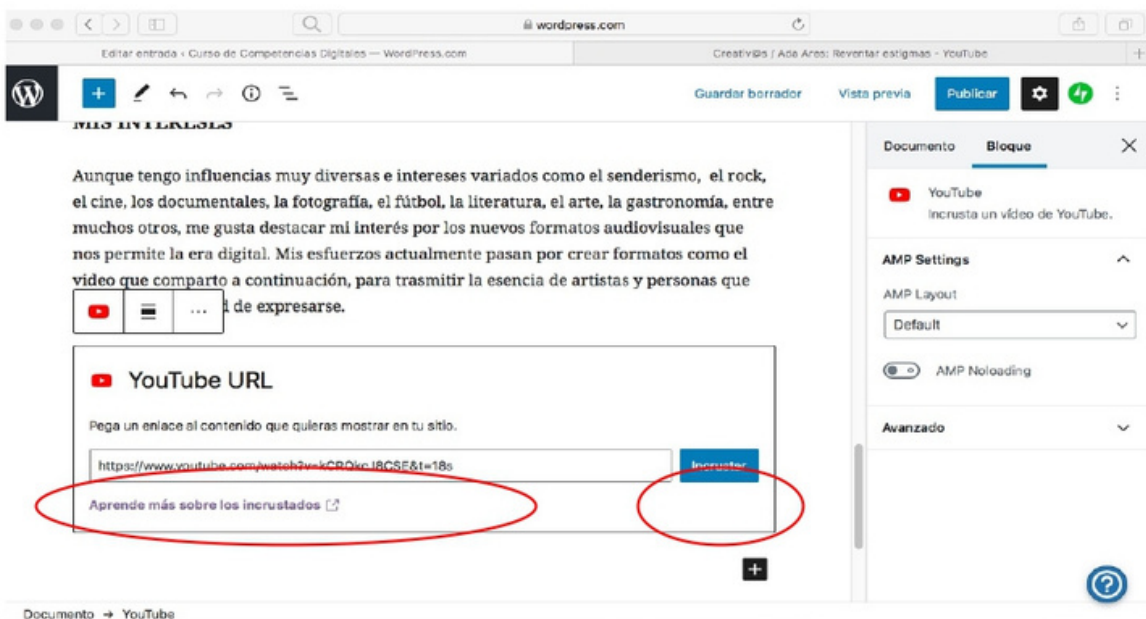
wordpress.com

Editar entrada ‹ Curso de Competencias Digitales — WordPress.com

Creativ@s / Ada Ares: Reventar estigmas - YouTube

Guardar borrador Vista previa Publicar

MIS INTERESES

Aunque tengo influencias muy diversas e intereses variados como el senderismo, el rock, el cine, los documentales, la fotografía, el fútbol, la literatura, el arte, la gastronomía, entre muchos otros, me gusta destacar mi interés por los nuevos formatos audiovisuales que nos permite la era digital. Mis esfuerzos actualmente pasan por crear formatos como el video que comparto a continuación, para trasmitir la esencia de artistas y personas que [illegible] de expresarse.

YouTube URL

Pega un enlace al contenido que quieras mostrar en tu sitio.

https://www.youtube.com/watch?v=kCRQkcJ8CSE&t=18s

Incrustar

Aprende más sobre los incrustados

Documento Bloque

YouTube
Incrusta un vídeo de YouTube.

AMP Settings

AMP Layout

Default

AMP Noloading

Avanzado

Documento → YouTube